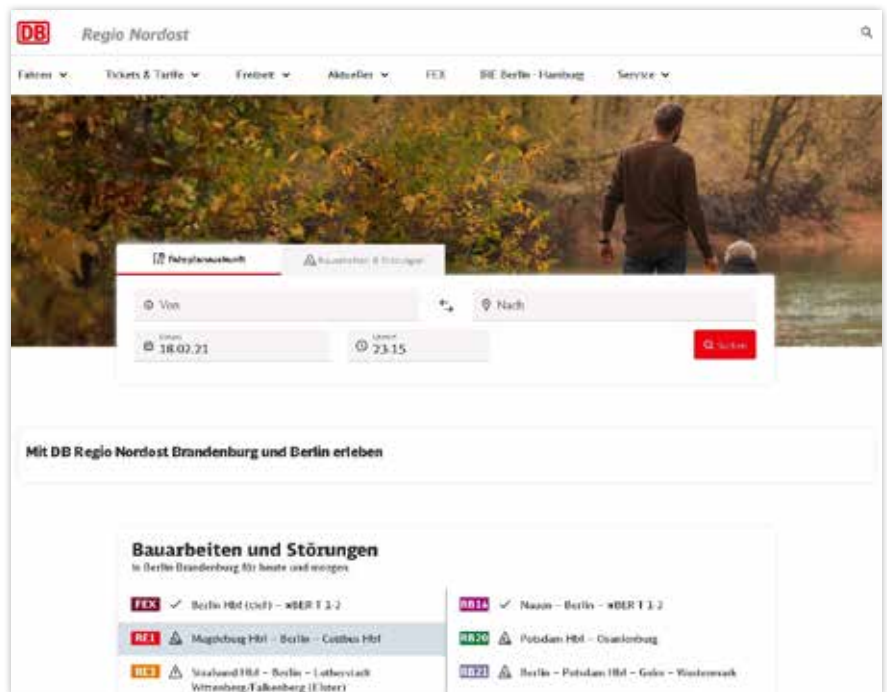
DB Regio Nordost

Fahren ˅ Tickets & Tarife ˅ Freizeit ˅ Aktuelles ˅ FEX IRE Berlin - Hamburg Service ˅

Fahrplanauskunft
Baustellen & Störungen

Von
Nach
Datum
18.02.21
Uhrzeit
23:15
Suchen

Mit DB Regio Nordost Brandenburg und Berlin erleben

Bauarbeiten und Störungen
In Berlin Brandenburg für heute und morgen

FEX ✓ Berlin Hbf (tief) – BER T 1-2
RE1 ⚠ Magdeburg Hbf – Berlin – Cottbus Hbf
RE3 ⚠ Stralsund Hbf – Berlin – Lutherstadt Wittenberg/Falkenberg (Elster)
RB16 ✓ Nauen – Berlin – BER T 1-2
RB20 ⚠ Potsdam Hbf – Oranienburg
RB21 ⚠ Berlin – Potsdam Hbf – Golm – Wustermark